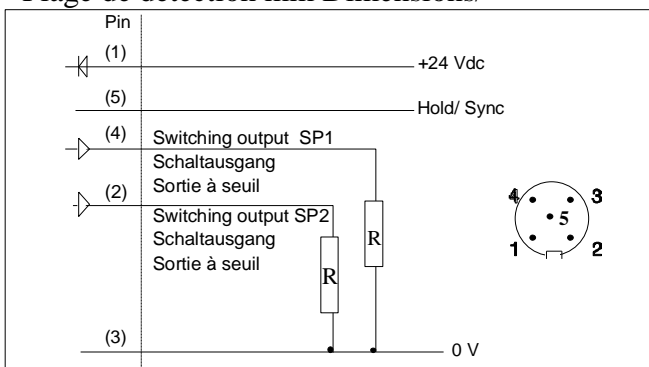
Plage de détection mm Dimensions

Pin

(1)

+24 Vdc

(5)

Hold/ Sync

(4)

Switching output SP1
Schaltausgang
Sortie à seuil

(2)

Switching output SP2
Schaltausgang
Sortie à seuil

R

R

4 3
5
1 2

(3)

0 V